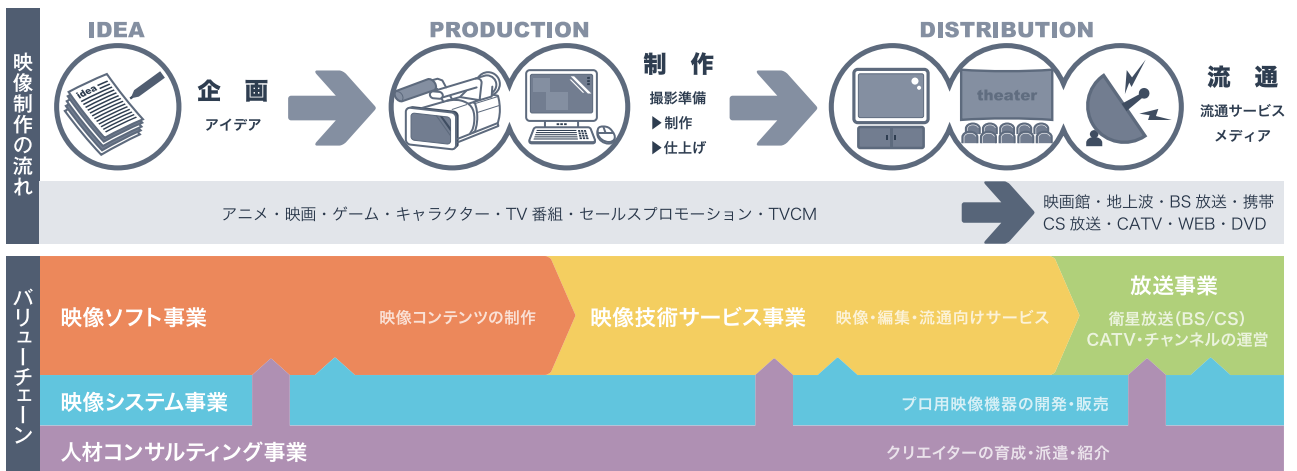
映像制作の流れ

IDEA

idea

企　画
アイデア

PRODUCTION

制　作
撮影準備
▶制作
▶仕上げ

DISTRIBUTION

theater

流　通
流通サービス
メディア

アニメ・映画・ゲーム・キャラクター・TV 番組・セールスプロモーション・TVCM

映画館・地上波・BS 放送・携帯
CS 放送・CATV・WEB・DVD

バリューチェーン

映像ソフト事業
映像コンテンツの制作

映像技術サービス事業
映像・編集・流通向けサービス

放送事業
衛星放送(BS/CS)
CATV・チャンネルの運営

映像システム事業
プロ用映像機器の開発・販売

人材コンサルティング事業
クリエイターの育成・派遣・紹介